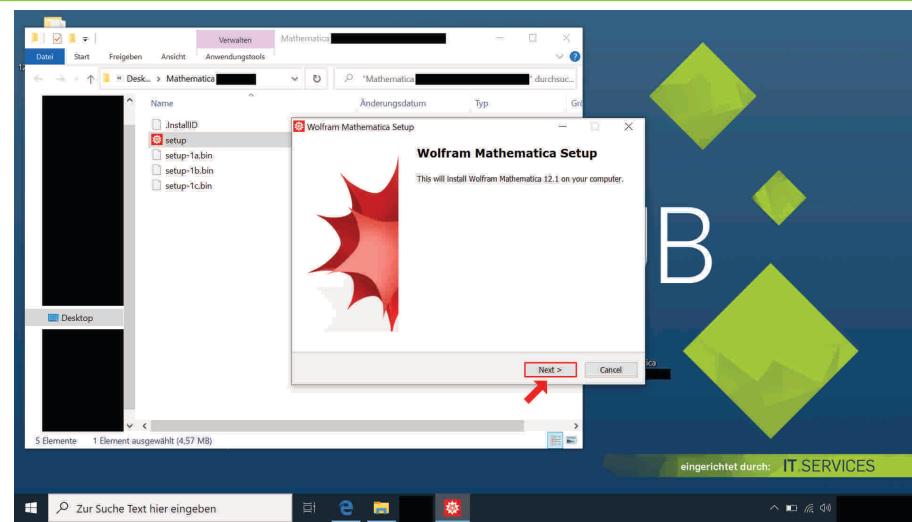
Verwalten Mathematica

Datei Start Freigeben Ansicht Anwendungstools

Desk... › Mathematica

"Mathematica " durchsuc...

Name Änderungsdatum Typ Grö

.InstallID
setup
setup-1a.bin
setup-1b.bin
setup-1c.bin

Desktop

5 Elemente 1 Element ausgewählt (4,57 MB)

Wolfram Mathematica Setup

Wolfram Mathematica Setup

This will install Wolfram Mathematica 12.1 on your computer.

Next > Cancel

B

eingerichtet durch: IT.SERVICES

Zur Suche Text hier eingeben